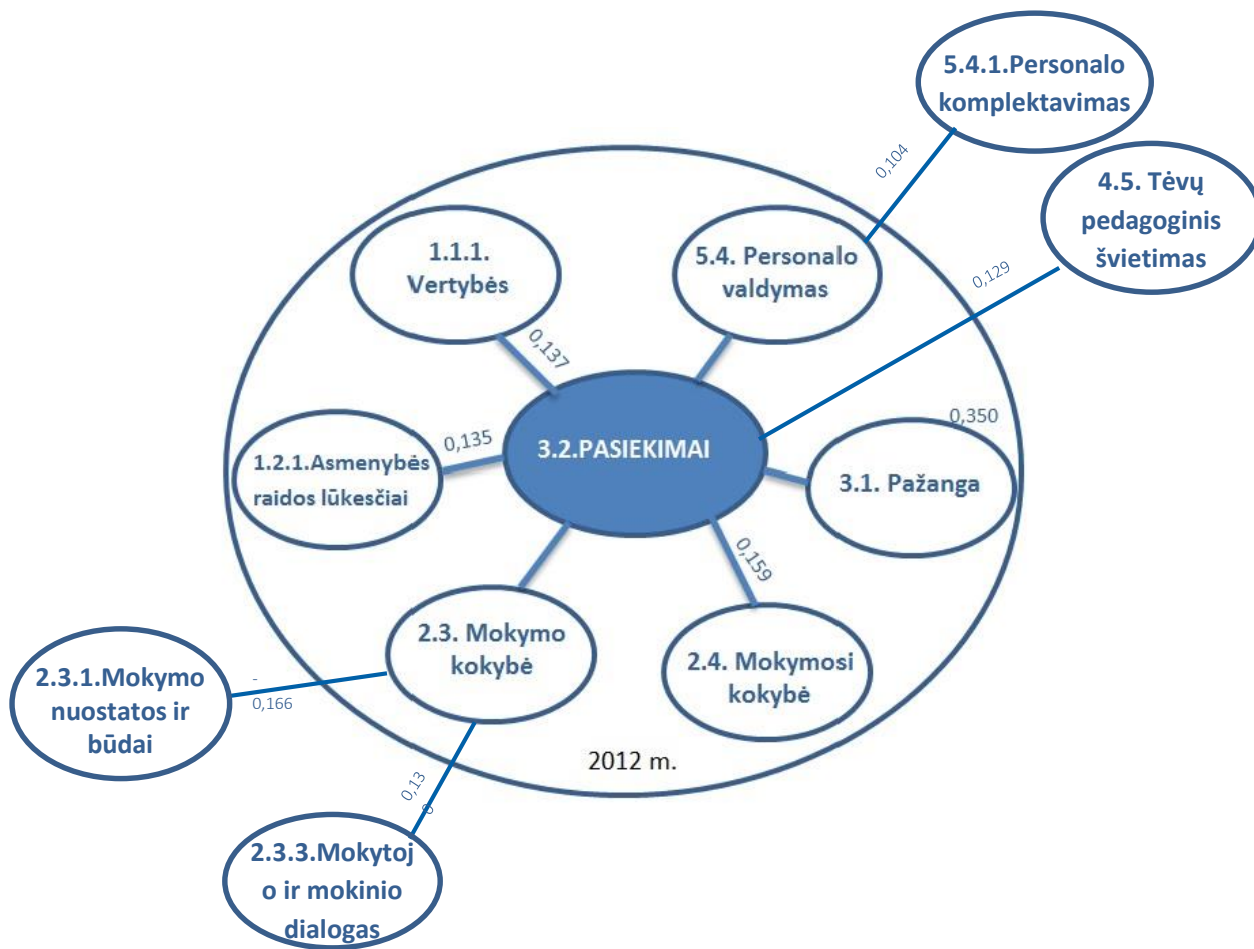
5.4.1.Personalo komplektavimas

0,104

4.5. Tėvų pedagoginis švietimas

0,129

1.1.1. Vertybės

5.4. Personalo valdymas

0,137

0,350

0,135

3.2.PASIEKIMAI

1.2.1.Asmenybės raidos lūkesčiai

3.1. Pažanga

0,159

2.3. Mokymo kokybė

2.4. Mokymosi kokybė

2.3.1.Mokymo nuostatos ir būdai

-
0,166

2012 m.

0,13
8

2.3.3.Mokytojo ir mokinio dialogas